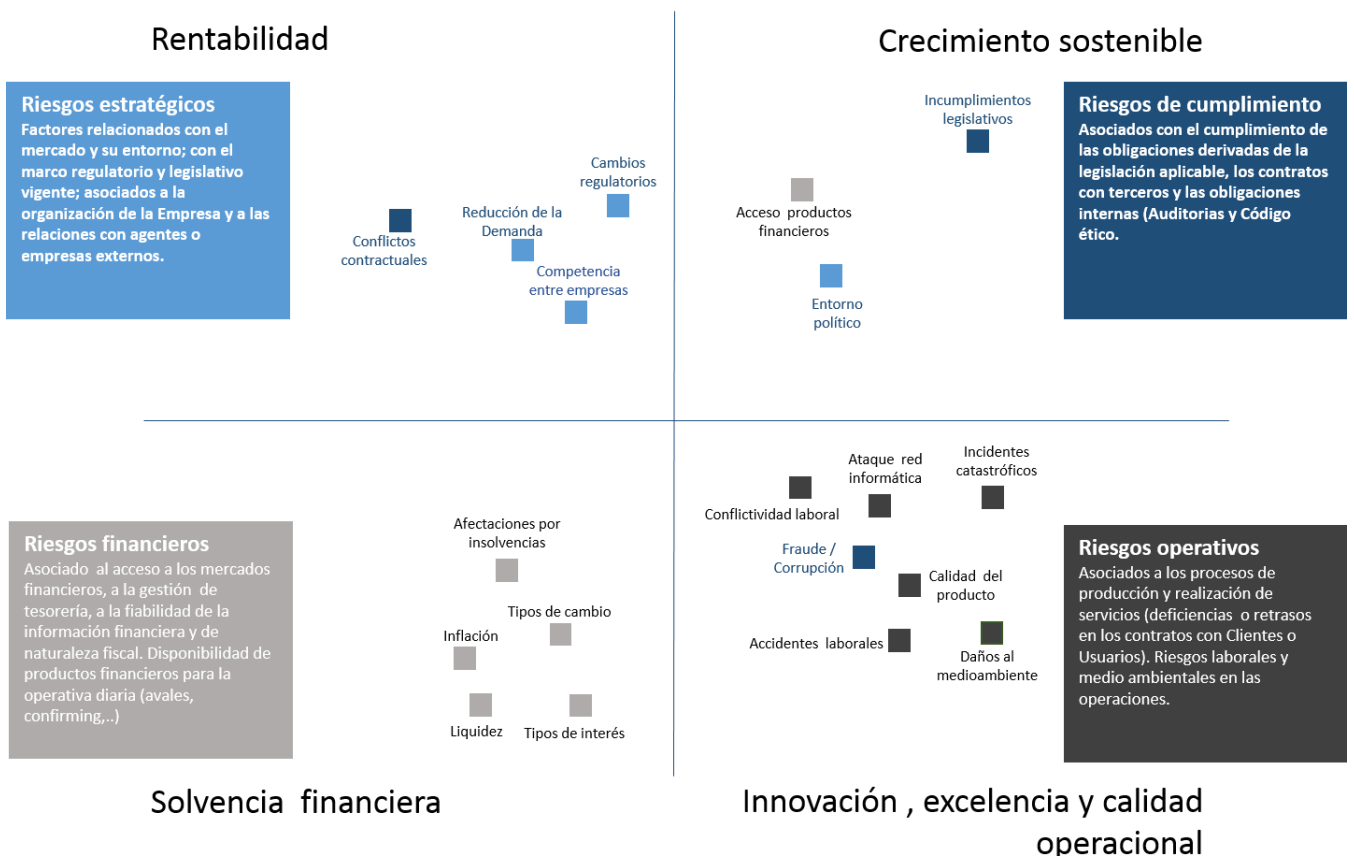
Rentabilidad

Crecimiento sostenible

Riesgos estratégicos
Factores relacionados con el mercado y su entorno; con el marco regulatorio y legislativo vigente; asociados a la organización de la Empresa y a las relaciones con agentes o empresas externos.

Cambios regulatorios

Reducción de la Demanda

Conflictos contractuales

Competencia entre empresas

Incumplimientos legislativos

Acceso productos financieros

Entorno político

Riesgos de cumplimiento
Asociados con el cumplimiento de las obligaciones derivadas de la legislación aplicable, los contratos con terceros y las obligaciones internas (Auditorias y Código ético.

Ataque red informática

Incidentes catastróficos

Conflictividad laboral

Fraude / Corrupción

Calidad del producto

Accidentes laborales

Daños al medioambiente

Riesgos operativos
Asociados a los procesos de producción y realización de servicios (deficiencias o retrasos en los contratos con Clientes o Usuarios). Riesgos laborales y medio ambientales en las operaciones.

Riesgos financieros
Asociado al acceso a los mercados financieros, a la gestión de tesorería, a la fiabilidad de la información financiera y de naturaleza fiscal. Disponibilidad de productos financieros para la operativa diaria (avales, confirming,..)

Afectaciones por insolvencias

Tipos de cambio

Inflación

Liquidez

Tipos de interés

Solvencia financiera

Innovación , excelencia y calidad operacional